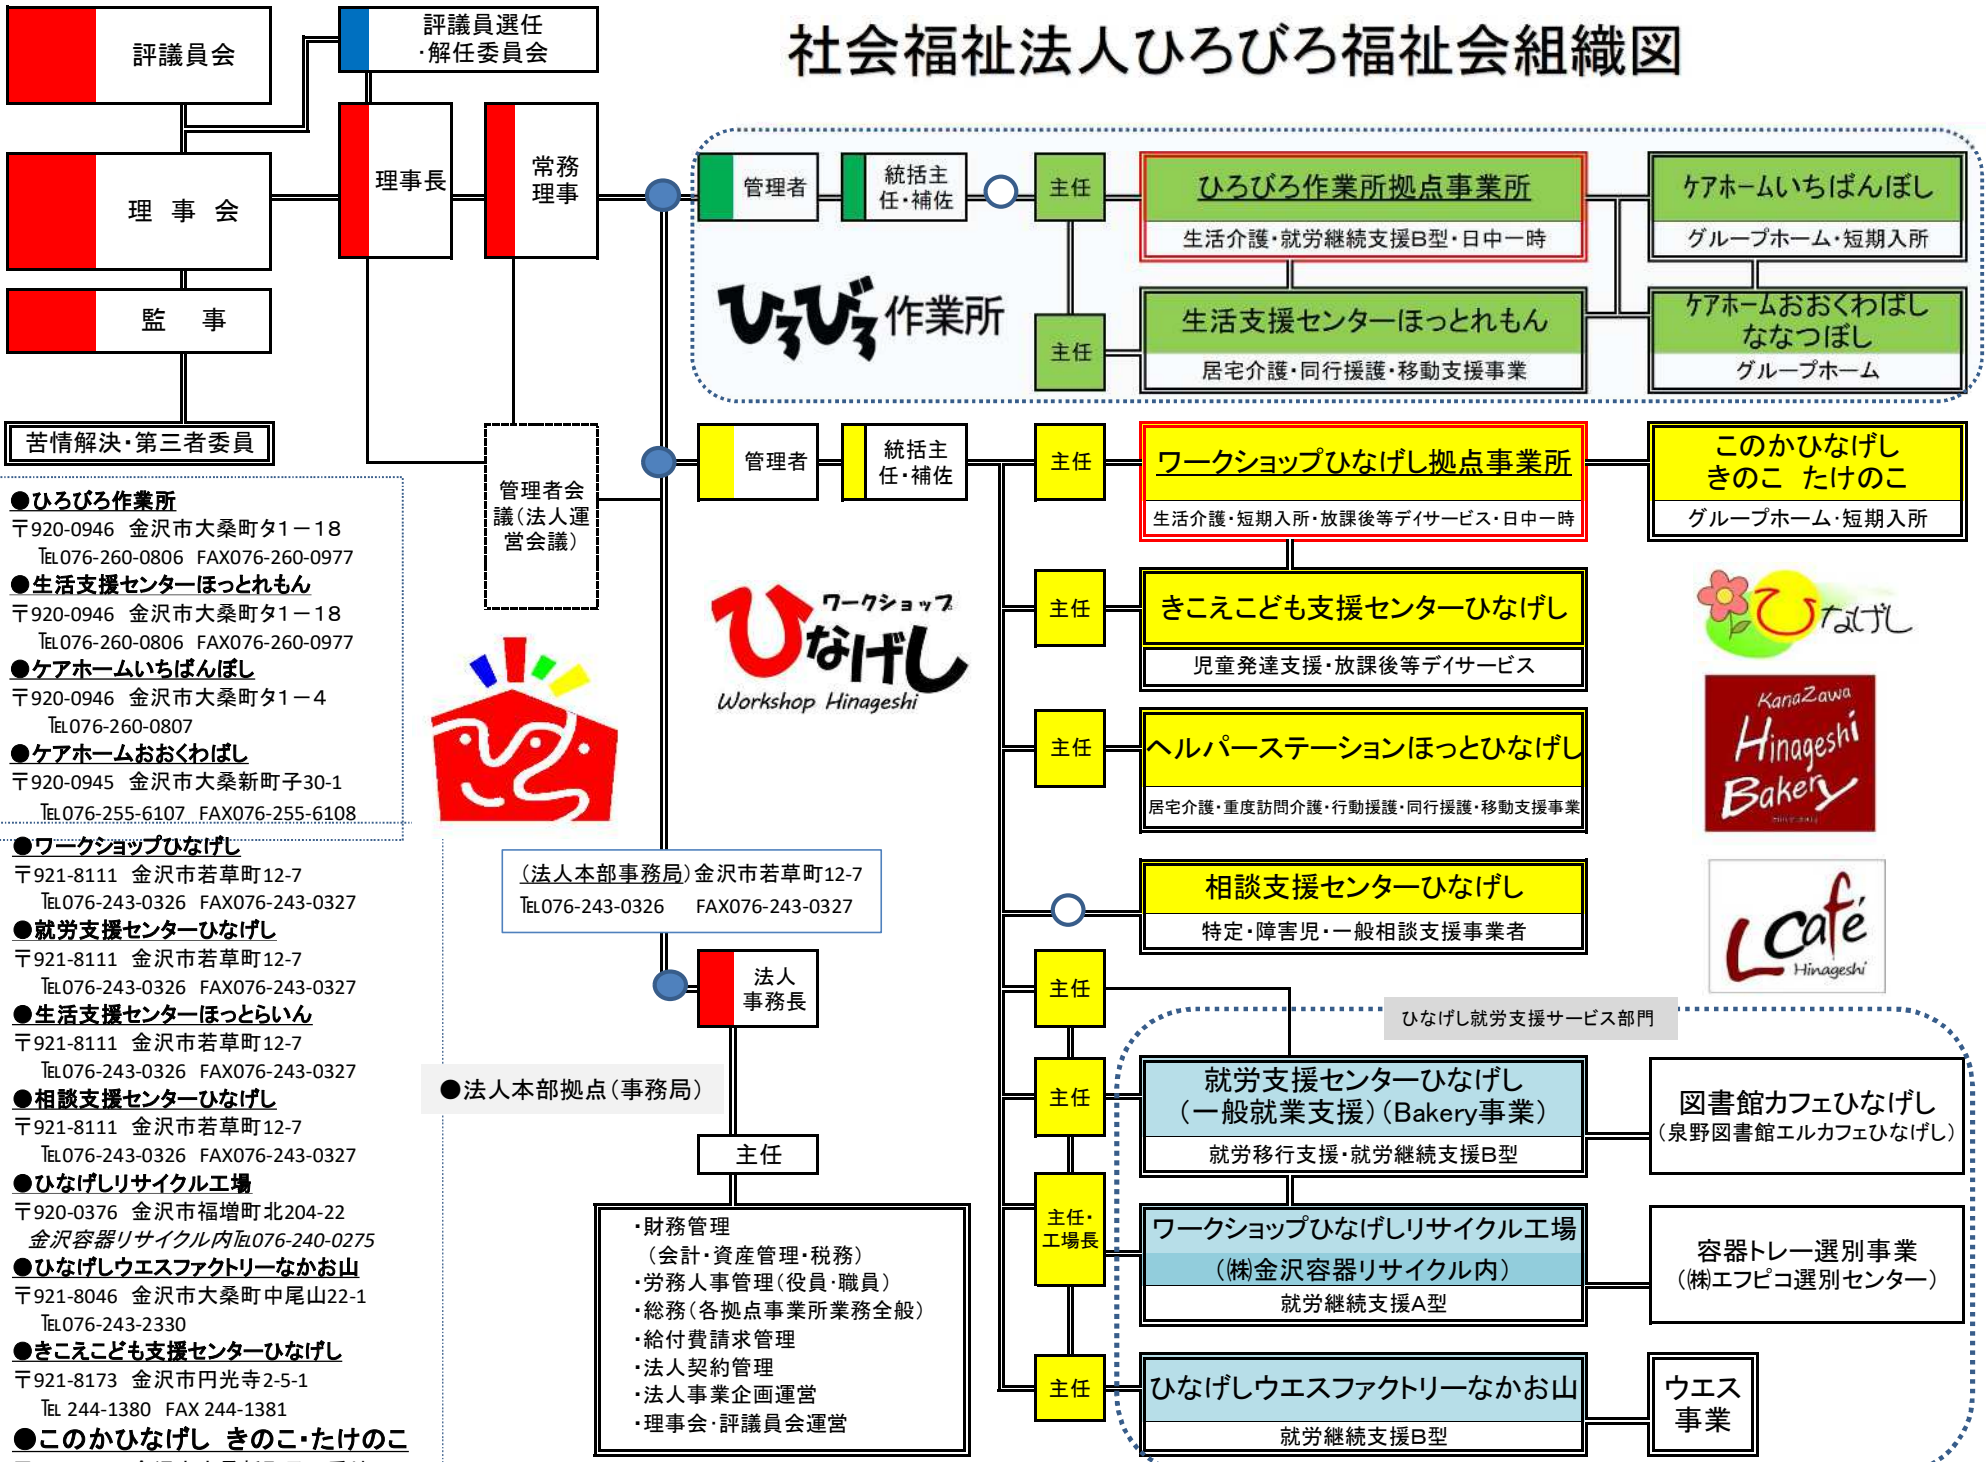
社会福祉法人ひろびろ福祉会組織図

評議員会

評議員選任・解任委員会

理事会

理事長

常務理事

監事

苦情解決・第三者委員

管理者会議(法人運営会議)

管理者

統括主任・補佐

主任

ひろびろ作業所拠点事業所
生活介護・就労継続支援B型・日中一時

ケアホームいちばんぼし
グループホーム・短期入所

ひろびろ作業所

主任

生活支援センターほっとれもん
居宅介護・同行援護・移動支援事業

ケアホームおおくわばし ななつぼし
グループホーム

管理者

統括主任・補佐

主任

ワークショップひなげし拠点事業所
生活介護・短期入所・放課後等デイサービス・日中一時

このかひなげし きのこ たけのこ
グループホーム・短期入所

主任

きこえこども支援センターひなげし
児童発達支援・放課後等デイサービス

ワークショップ ひなげし Workshop Hinageshi

主任

ヘルパーステーションほっとひなげし
居宅介護・重度訪問介護・行動援護・同行援護・移動支援事業

ひなげし

KanaZawa Hinageshi Bakery

相談支援センターひなげし
特定・障害児・一般相談支援事業者

Cafe Hinageshi

(法人本部事務局)金沢市若草町12-7
TEL076-243-0326 FAX076-243-0327

法人事務長

主任

ひなげし就労支援サービス部門

主任

就労支援センターひなげし
(一般就業支援)(Bakery事業)
就労移行支援・就労継続支援B型

図書館カフェひなげし
(泉野図書館エルカフェひなげし)

主任・工場長

ワークショップひなげしリサイクル工場
(株)金沢容器リサイクル内)
就労継続支援A型

容器トレー選別事業
(株)エフピコ選別センター)

主任

ひなげしウエスファクトリーなかお山
就労継続支援B型

ウエス事業

●法人本部拠点(事務局)

主任

・財務管理
(会計・資産管理・税務)
・労務人事管理(役員・職員)
・総務(各拠点事業所業務全般)
・給付費請求管理
・法人契約管理
・法人事業企画運営
・理事会・評議員会運営

●ひろびろ作業所
〒920-0946 金沢市大桑町タ1ー18
TEL076-260-0806 FAX076-260-0977
●生活支援センターほっとれもん
〒920-0946 金沢市大桑町タ1ー18
TEL076-260-0806 FAX076-260-0977
●ケアホームいちばんぼし
〒920-0946 金沢市大桑町タ1ー4
TEL076-260-0807
●ケアホームおおくわばし
〒920-0945 金沢市大桑新町子30-1
TEL076-255-6107 FAX076-255-6108
●ワークショップひなげし
〒921-8111 金沢市若草町12-7
TEL076-243-0326 FAX076-243-0327
●就労支援センターひなげし
〒921-8111 金沢市若草町12-7
TEL076-243-0326 FAX076-243-0327
●生活支援センターほっとらいん
〒921-8111 金沢市若草町12-7
TEL076-243-0326 FAX076-243-0327
●相談支援センターひなげし
〒921-8111 金沢市若草町12-7
TEL076-243-0326 FAX076-243-0327
●ひなげしリサイクル工場
〒920-0376 金沢市福増町北204-22
金沢容器リサイクル内TEL076-240-0275
●ひなげしウエスファクトリーなかお山
〒921-8046 金沢市大桑町中尾山22-1
TEL076-243-2330
●きこえこども支援センターひなげし
〒921-8173 金沢市円光寺2-5-1
TEL 244-1380 FAX 244-1381
●このかひなげし きのこ・たけのこ